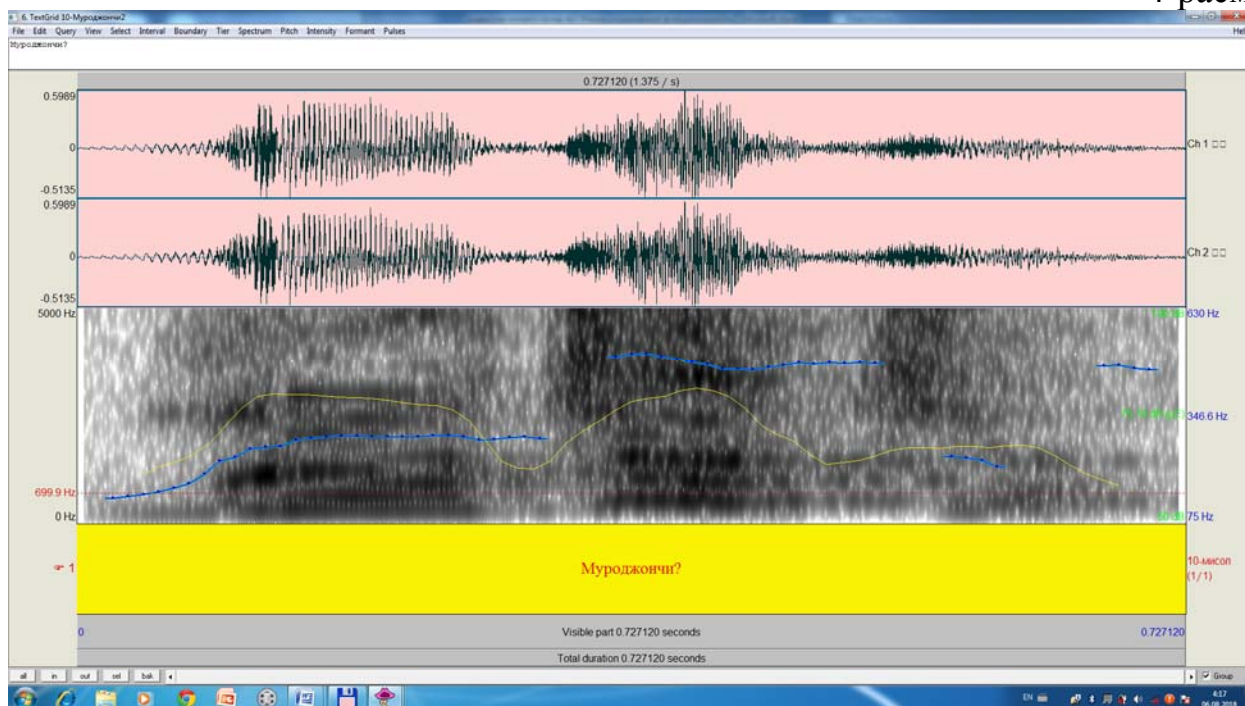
4 расм

6. TextGrid 10-Муроджончи2
File Edit Query View Select Interval Boundary Tier Spectrum Pitch Intensity Formant Pulses
Help
Муроджончи?

0.727120 (1.375 / s)

0.5989
0
-0.5135
Ch 1

0.5989
0
-0.5135
Ch 2

5000 Hz
699.9 Hz
0 Hz
630 Hz
346.6 Hz
75 Hz

1
Муроджончи?
10-мисол (1/1)

0
Visible part 0.727120 seconds
0.727120
Total duration 0.727120 seconds

all in out sel bak
Group

EN
4:17
06.08.2018